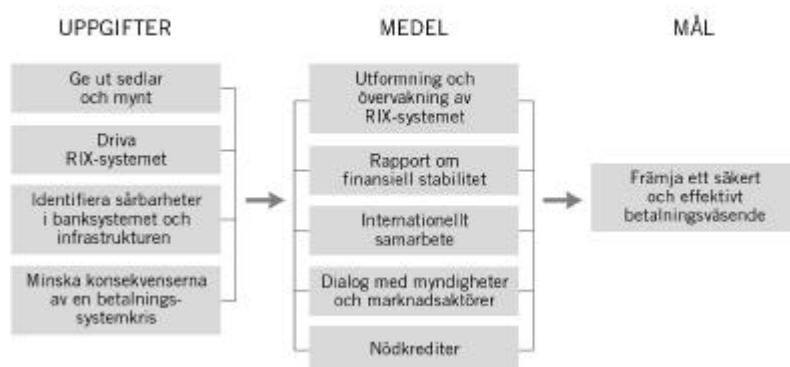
UPPGIFTER

Ge ut sedlar och mynt

Driva RIX-systemet

Identifiera sårbarheter i banksystemet och infrastrukturen

Minska konsekvenserna av en betalningssystemkris

MEDEL

Utformning och övervakning av RIX-systemet

Rapport om finansiell stabilitet

Internationellt samarbete

Dialog med myndigheter och marknadsaktörer

Nödkrediter

MÅL

Främja ett säkert och effektivt betalningsväsende